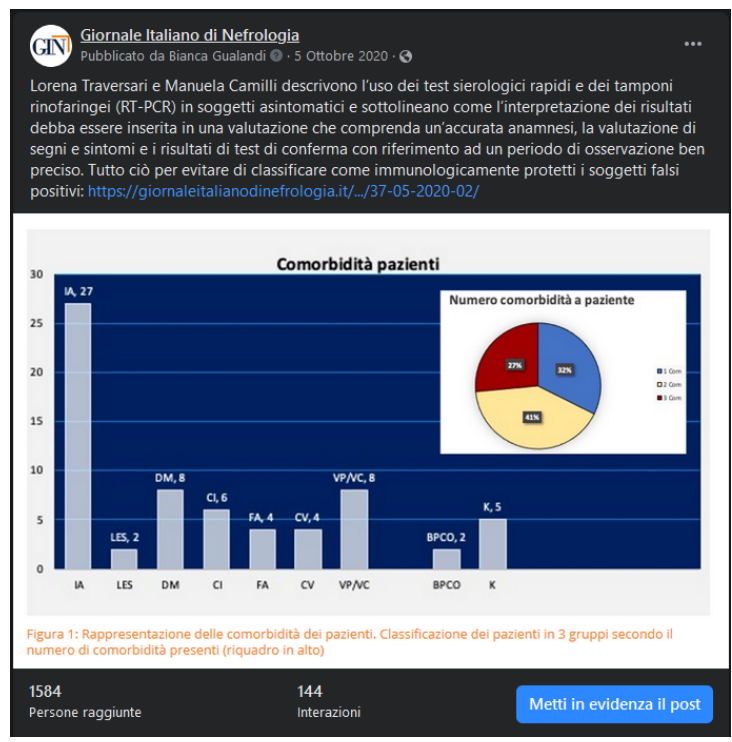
GIN

Giornale Italiano di Nefrologia
Pubblicato da Bianca Gualandi · 5 Ottobre 2020 ·

...

Lorena Traversari e Manuela Camilli descrivono l'uso dei test sierologici rapidi e dei tamponi rinofaringei (RT-PCR) in soggetti asintomatici e sottolineano come l'interpretazione dei risultati debba essere inserita in una valutazione che comprenda un'accurata anamnesi, la valutazione di segni e sintomi e i risultati di test di conferma con riferimento ad un periodo di osservazione ben preciso. Tutto ciò per evitare di classificare come immunologicamente protetti i soggetti falsi positivi: https://giornaleitalianodinefrologia.it/.../37-05-2020-02/

Comorbidità pazienti

30
25
20
15
10
5
0

IA, 27
LES, 2
DM, 8
CI, 6
FA, 4
CV, 4
VP/VC, 8
BPCO, 2
K, 5

IA
LES
DM
CI
FA
CV
VP/VC
BPCO
K

Numero comorbidità a paziente

27%
32%
41%

1 Com
2 Com
3 Com

Figura 1: Rappresentazione delle comorbidità dei pazienti. Classificazione dei pazienti in 3 gruppi secondo il numero di comorbidità presenti (riquadro in alto)

1584
Persone raggiunte

144
Interazioni

Metti in evidenza il post